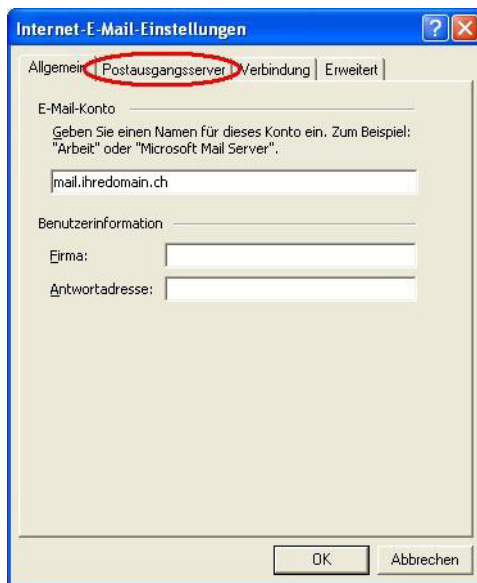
Internet-E-Mail-Einstellungen

Allgemein | Postausgangsserver | Verbindung | Erweitert

E-Mail-Konto

Geben Sie einen Namen für dieses Konto ein. Zum Beispiel: "Arbeit" oder "Microsoft Mail Server".

mail.ihredomain.ch

Benutzerinformation

Firma:

Antwortadresse:

OK

Abbrechen